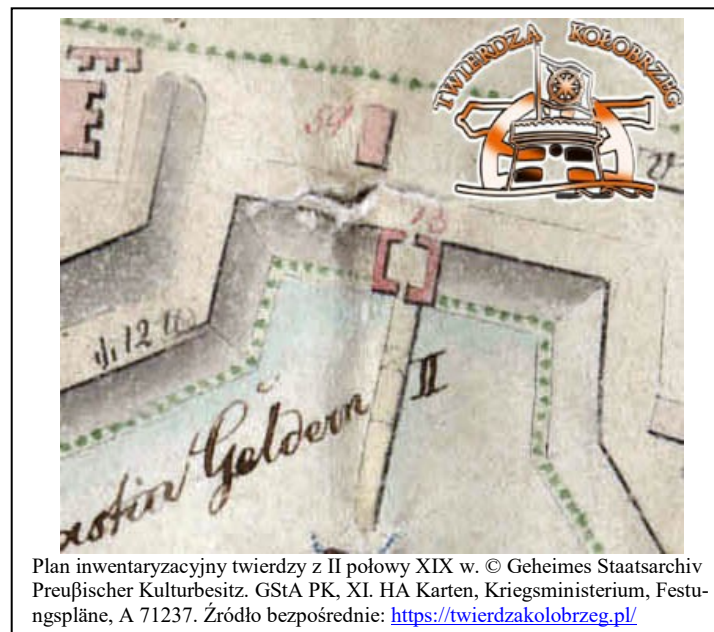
TWIERDZA KOŁOBRZEG

59

13

d. 12 ti

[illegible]astion Geldern

II

Plan inwentaryzacyjny twierdzy z II połowy XIX w. © Geheimes Staatsarchiv Preuβischer Kulturbesitz. GStA PK, XI. HA Karten, Kriegsministerium, Festungspläne, A 71237. Źródło bezpośrednie: https://twierdzakolobrzeg.pl/